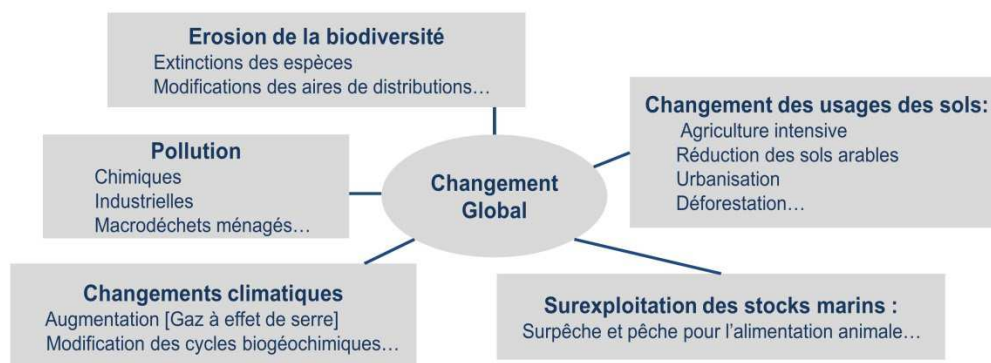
Erosion de la biodiversité
Extinctions des espèces
Modifications des aires de distributions…

Changement des usages des sols:
Agriculture intensive
Réduction des sols arables
Urbanisation
Déforestation…

Pollution
Chimiques
Industrielles
Macrodéchets ménagés…

Changement Global

Changements climatiques
Augmentation [Gaz à effet de serre]
Modification des cycles biogéochimiques…

Surexploitation des stocks marins :
Surpêche et pêche pour l'alimentation animale…